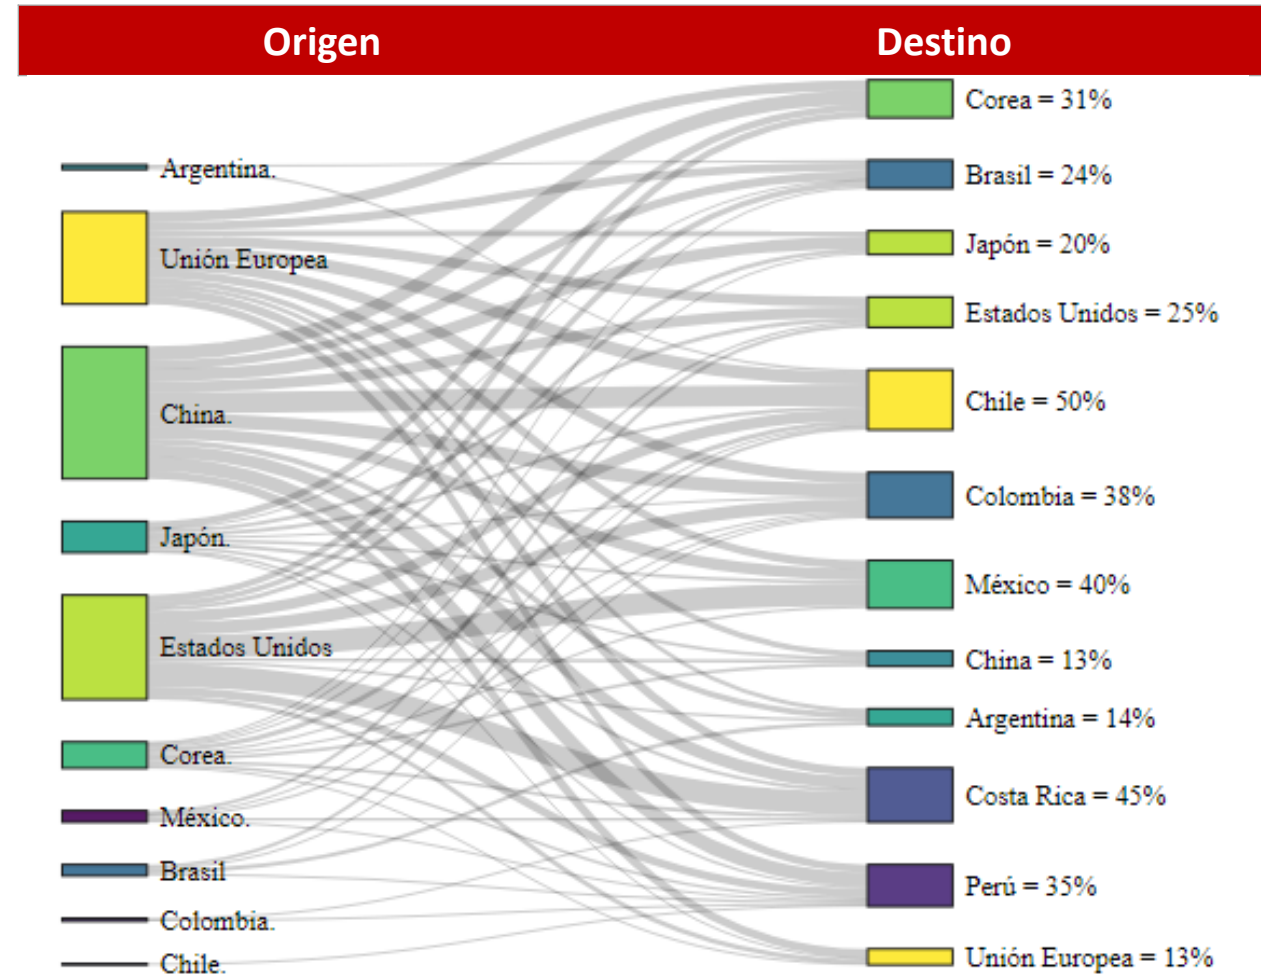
Origen

Destino

Argentina.
Unión Europea
China.
Japón.
Estados Unidos
Corea.
México.
Brasil
Colombia.
Chile.

Corea = 31%
Brasil = 24%
Japón = 20%
Estados Unidos = 25%
Chile = 50%
Colombia = 38%
México = 40%
China = 13%
Argentina = 14%
Costa Rica = 45%
Perú = 35%
Unión Europea = 13%